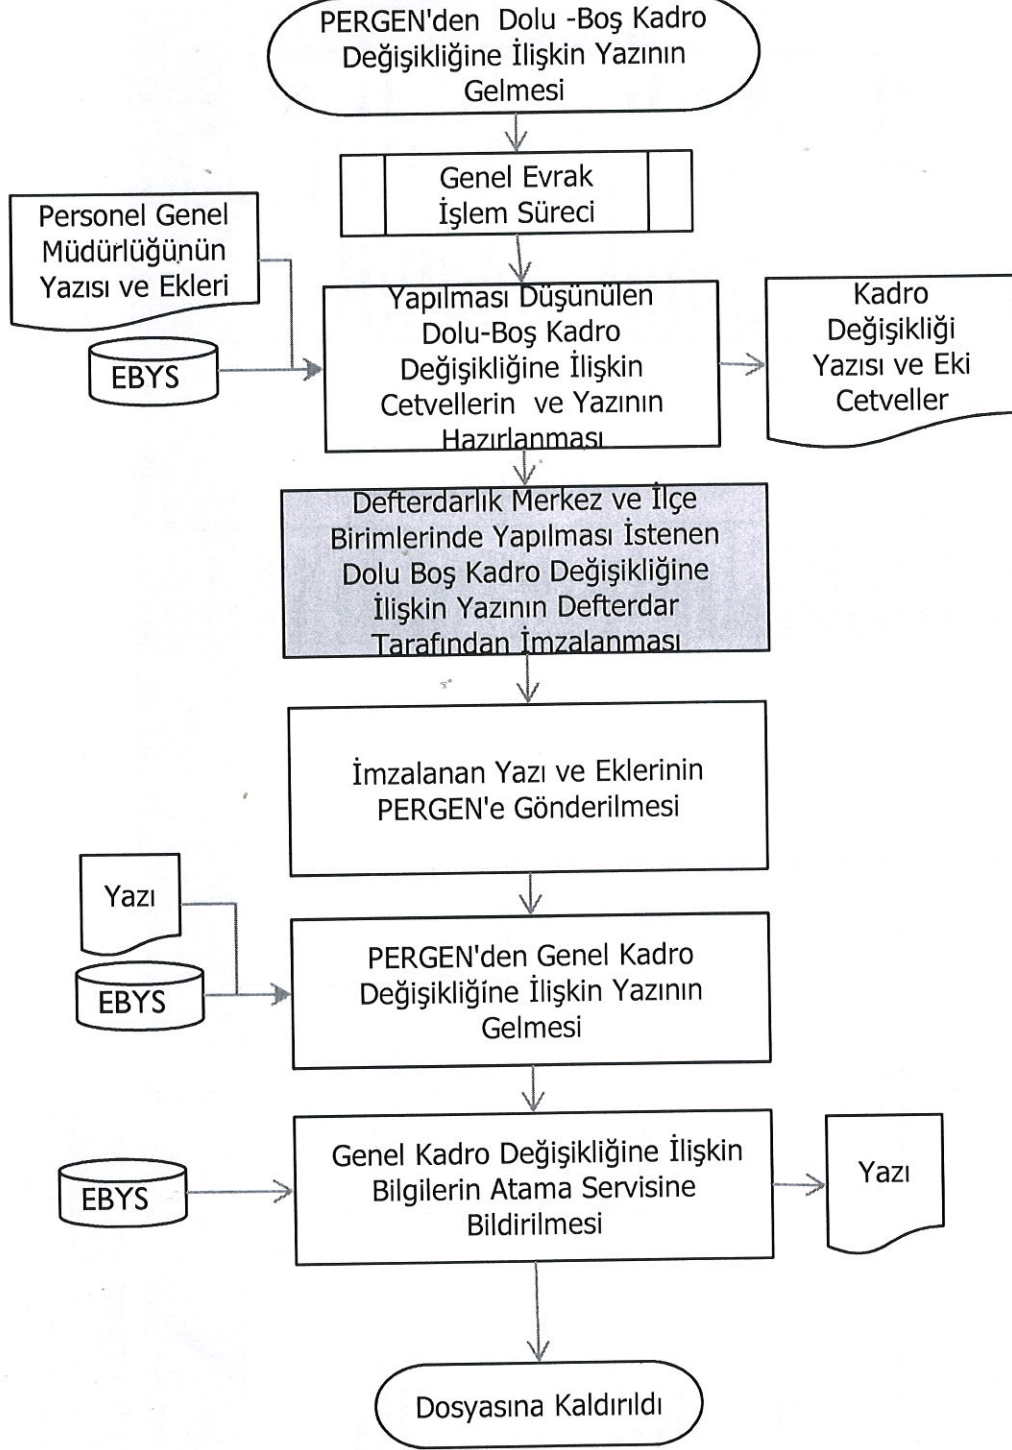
PERGEN'den Dolu -Boş Kadro Değişikliğine İlişkin Yazının Gelmesi

Genel Evrak İşlem Süreci

Personel Genel Müdürlüğünün Yazısı ve Ekleri

EBYS

Yapılması Düşünülen Dolu-Boş Kadro Değişikliğine İlişkin Cetvellerin ve Yazının Hazırlanması

Kadro Değişikliği Yazısı ve Eki Cetveller

Defterdarlık Merkez ve İlçe Birimlerinde Yapılması İstenen Dolu Boş Kadro Değişikliğine İlişkin Yazının Defterdar Tarafından İmzalanması

İmzalanan Yazı ve Eklerinin PERGEN'e Gönderilmesi

Yazı

EBYS

PERGEN'den Genel Kadro Değişikliğine İlişkin Yazının Gelmesi

EBYS

Genel Kadro Değişikliğine İlişkin Bilgilerin Atama Servisine Bildirilmesi

Yazı

Dosyasına Kaldırıldı